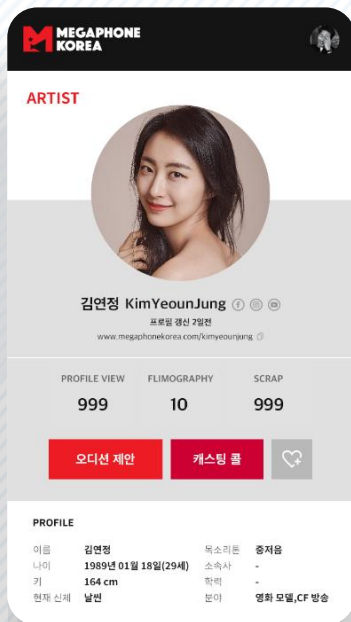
MEGAPHONE KOREA

ARTIST

김연정 KimYeounJung

프로필 갱신 2일전

www.megaphonekorea.com/kimyeounjung

| PROFILE VIEW | FLIMOGRAPHY | SCRAP |
|---|---|---|
| 999 | 10 | 999 |

오디션 제안

캐스팅 콜

PROFILE

| 이름 | 김연정 | 목소리톤 | 중저음 |
|---|---|---|---|
| 나이 | 1989년 01월 18일(29세) | 소속사 | - |
| 키 | 164 cm | 학력 | - |
| 현재 신체 | 날씬 | 분야 | 영화 모델,CF 방송 |